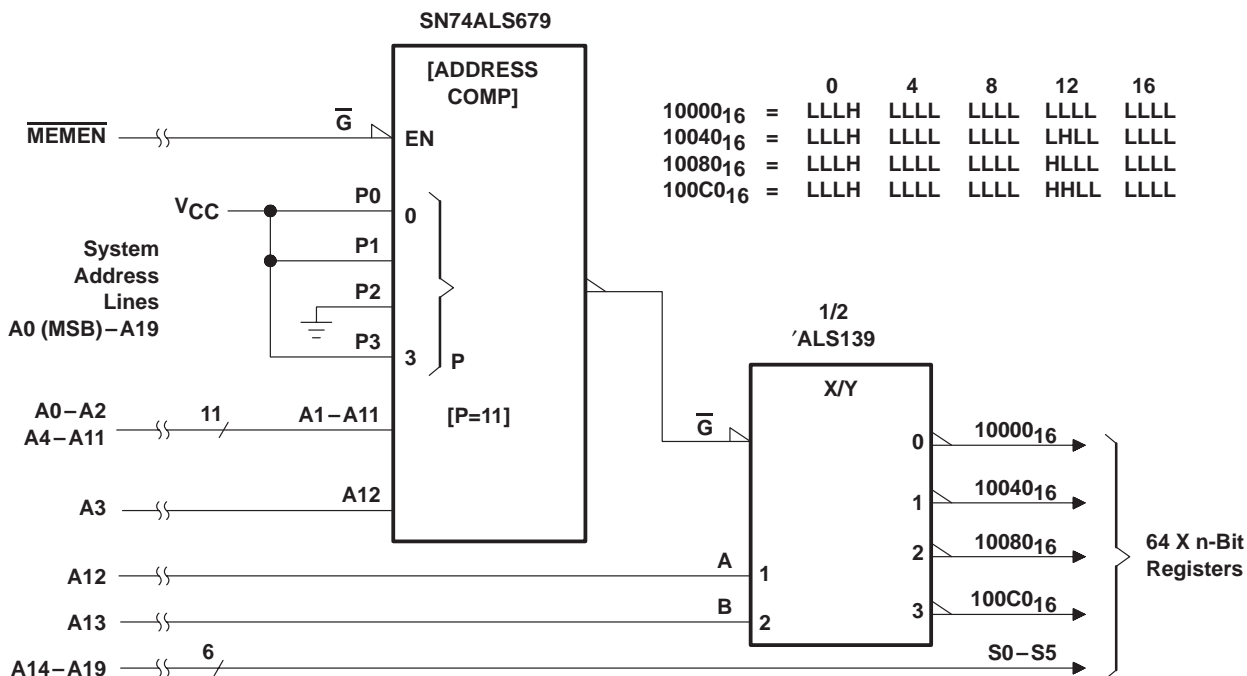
SN74ALS679

[ADDRESS COMP]

|  | | 0 | 4 | 8 | 12 | 16 |
|---|---|---|---|---|---|---|
| $10000_{16}$ | = | LLLH | LLLL | LLLL | LLLL | LLLL |
| $10040_{16}$ | = | LLLH | LLLL | LLLL | LHLL | LLLL |
| $10080_{16}$ | = | LLLH | LLLL | LLLL | HLLL | LLLL |
| $100C0_{16}$ | = | LLLH | LLLL | LLLL | HHLL | LLLL |

$\overline{MEMEN}$

$\overline{G}$

EN

$V_{CC}$

P0

0

P1

P2

P3

3

P

System Address Lines A0 (MSB) – A19

A0 – A2
A4 – A11

11

A1 – A11

[P=11]

A3

A12

1/2
′ALS139

X/Y

$\overline{G}$

0

$10000_{16}$

1

$10040_{16}$

2

$10080_{16}$

3

$100C0_{16}$

64 X n-Bit Registers

A12

A

1

A13

B

2

A14 – A19

6

S0 – S5